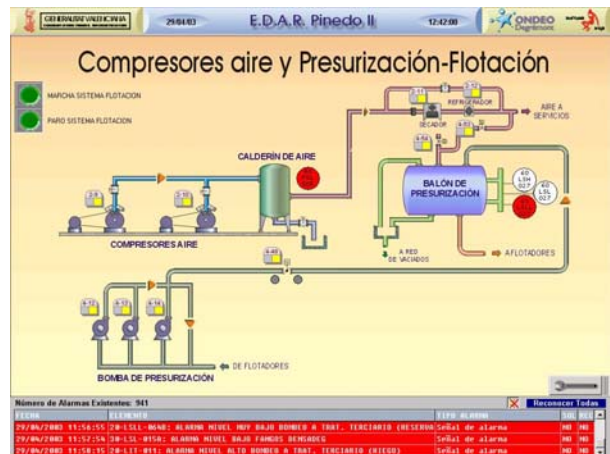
GENERALITAT VALENCIANA
29/04/03
E.D.A.R. Pinedo II
12:42:00
ONDEO Degrémont

Compresores aire y Presurización-Flotación

MARCHA SISTEMA FLOTACION
PARO SISTEMA FLOTACION

REFRIGERADOR
SECADOR
AIRE A SERVICIOS

CALDERÍN DE AIRE

BALÓN DE PRESURIZACIÓN

LSH 027
LSL 027

COMPRESORES AIRE

A RED DE VACIADOS

A FLOTADORES

DE FLOTADORES

BOMBA DE PRESURIZACIÓN

Número de Alarmas Existentes: 941
Reconocer Todas

| FECHA | ELEMENTO | TIPO ALARMA | SOL | REC |
|---|---|---|---|---|
| 29/04/2003 11:56:55 | 28-LSLL-0648: ALARMA NIVEL MUY BAJO BOMBEO A TRAT. TERCIARIO (RESERVA | Señal de alarma | NO | NO |
| 29/04/2003 11:57:54 | 30-LSL-0150: ALARMA NIVEL BAJO FANGOS DENSADEG | Señal de alarma | NO | NO |
| 29/04/2003 11:58:15 | 28-LIT-011: ALARMA NIVEL ALTO BOMBEO A TRAT. TERCIARIO (RIEGO) | Señal de alarma | NO | NO |